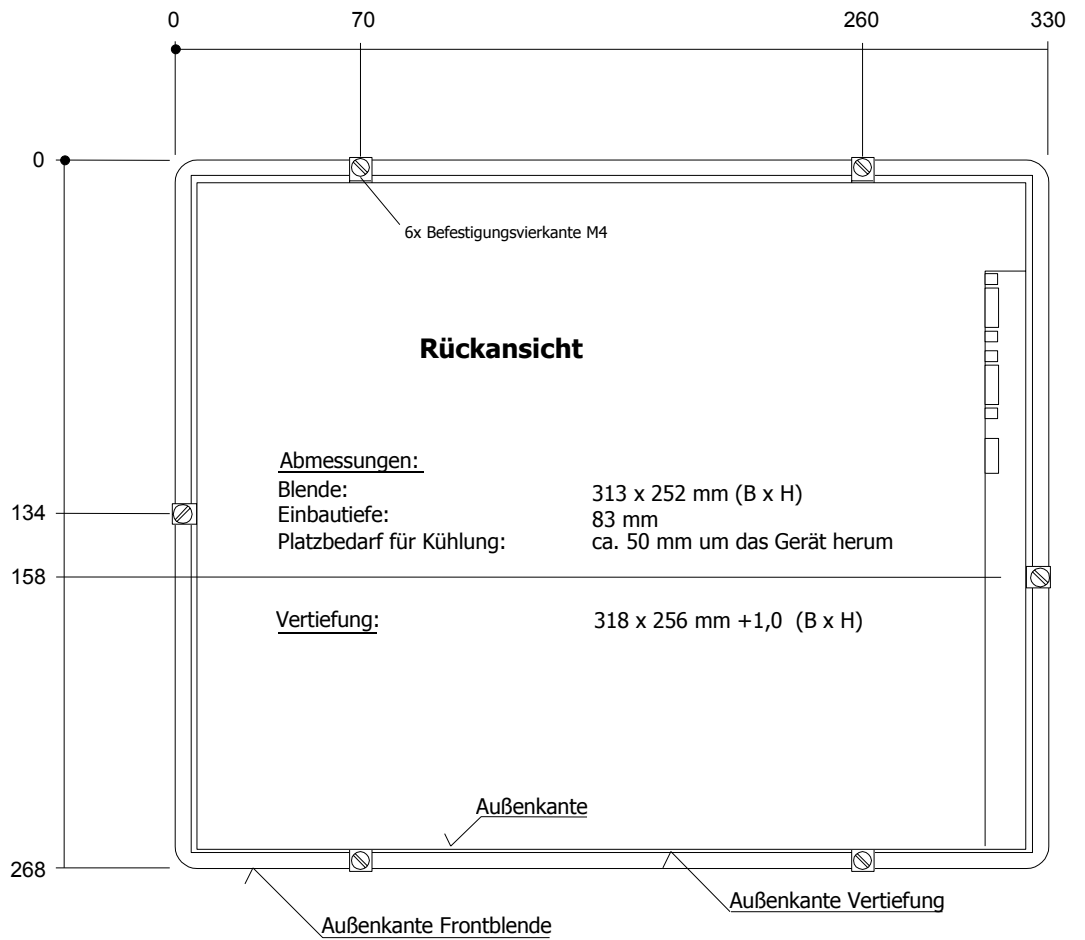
0
70
260
330

0

6x Befestigungsvierkante M4

Rückansicht

Abmessungen:

| | |
|---|---|
| Blende: | 313 x 252 mm (B x H) |
| Einbautiefe: | 83 mm |
| Platzbedarf für Kühlung: | ca. 50 mm um das Gerät herum |

134
158

Vertiefung: 318 x 256 mm +1,0 (B x H)

Außenkante

268

Außenkante Vertiefung

Außenkante Frontblende